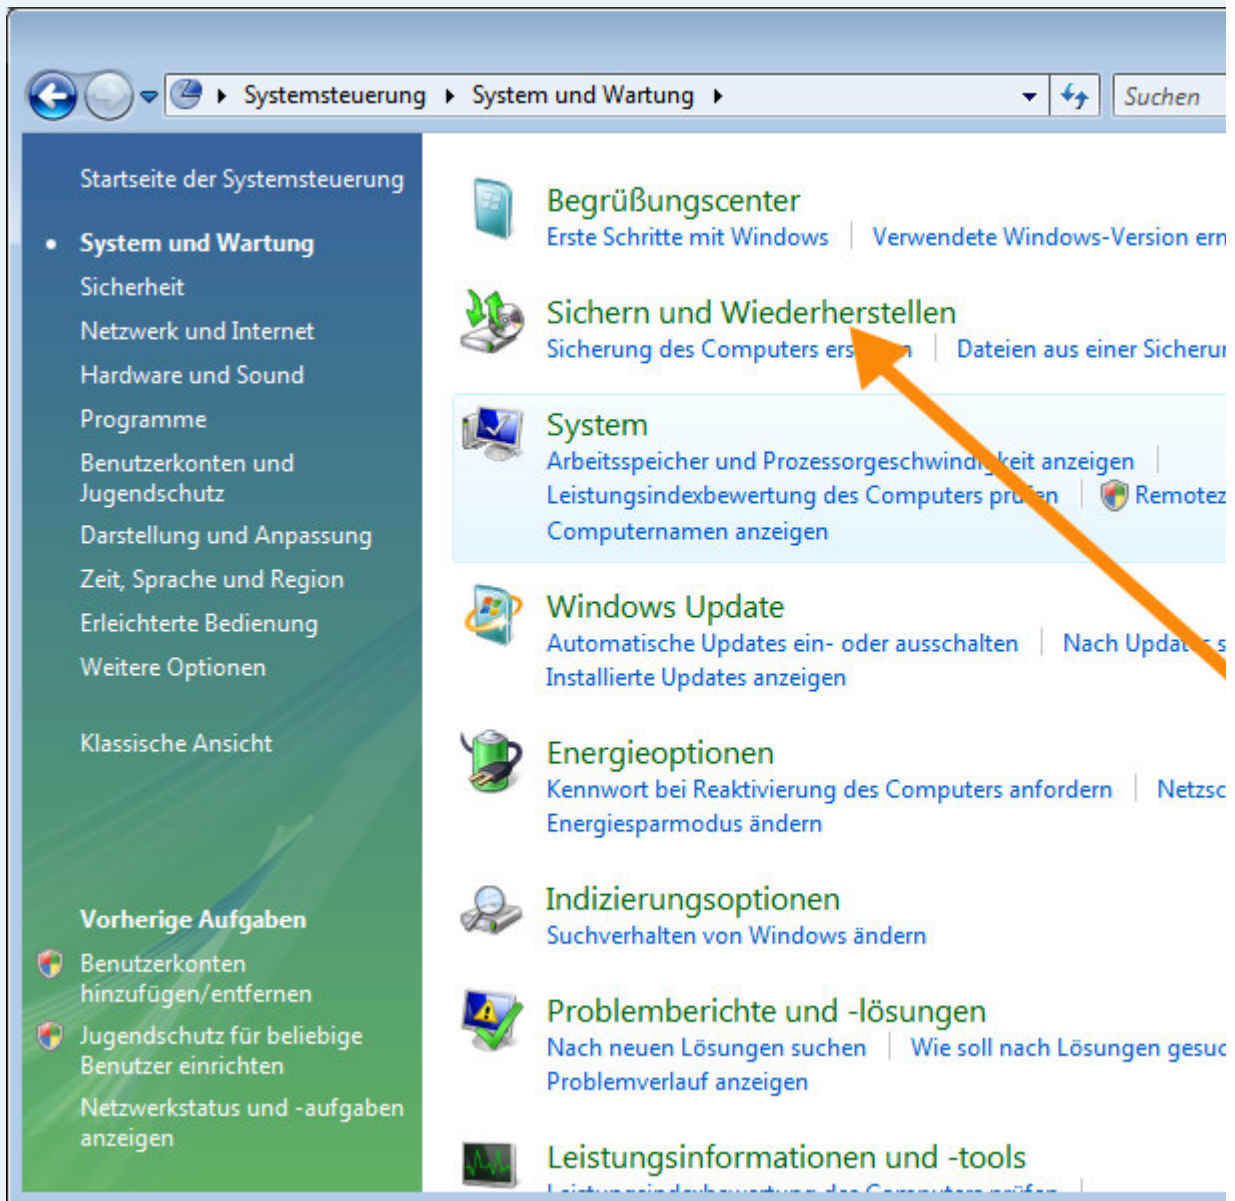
Systemsteuerung ▸ System und Wartung ▸

Suchen

Startseite der Systemsteuerung

• System und Wartung

Sicherheit

Netzwerk und Internet

Hardware und Sound

Programme

Benutzerkonten und Jugendschutz

Darstellung und Anpassung

Zeit, Sprache und Region

Erleichterte Bedienung

Weitere Optionen

Klassische Ansicht

Vorherige Aufgaben

Benutzerkonten hinzufügen/entfernen

Jugendschutz für beliebige Benutzer einrichten

Netzwerkstatus und -aufgaben anzeigen

Begrüßungscenter
Erste Schritte mit Windows | Verwendete Windows-Version ern

Sichern und Wiederherstellen
Sicherung des Computers ers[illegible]n | Dateien aus einer Sicheru

System
Arbeitsspeicher und Prozessorgeschwindi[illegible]keit anzeigen |
Leistungsindexbewertung des Computers pr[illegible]fen | Remotez
Computernamen anzeigen

Windows Update
Automatische Updates ein- oder ausschalten | Nach Upda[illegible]s
Installierte Updates anzeigen

Energieoptionen
Kennwort bei Reaktivierung des Computers anfordern | Netzsc
Energiesparmodus ändern

Indizierungsoptionen
Suchverhalten von Windows ändern

Problemberichte und -lösungen
Nach neuen Lösungen suchen | Wie soll nach Lösungen gesuc
Problemverlauf anzeigen

Leistungsinformationen und -tools
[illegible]